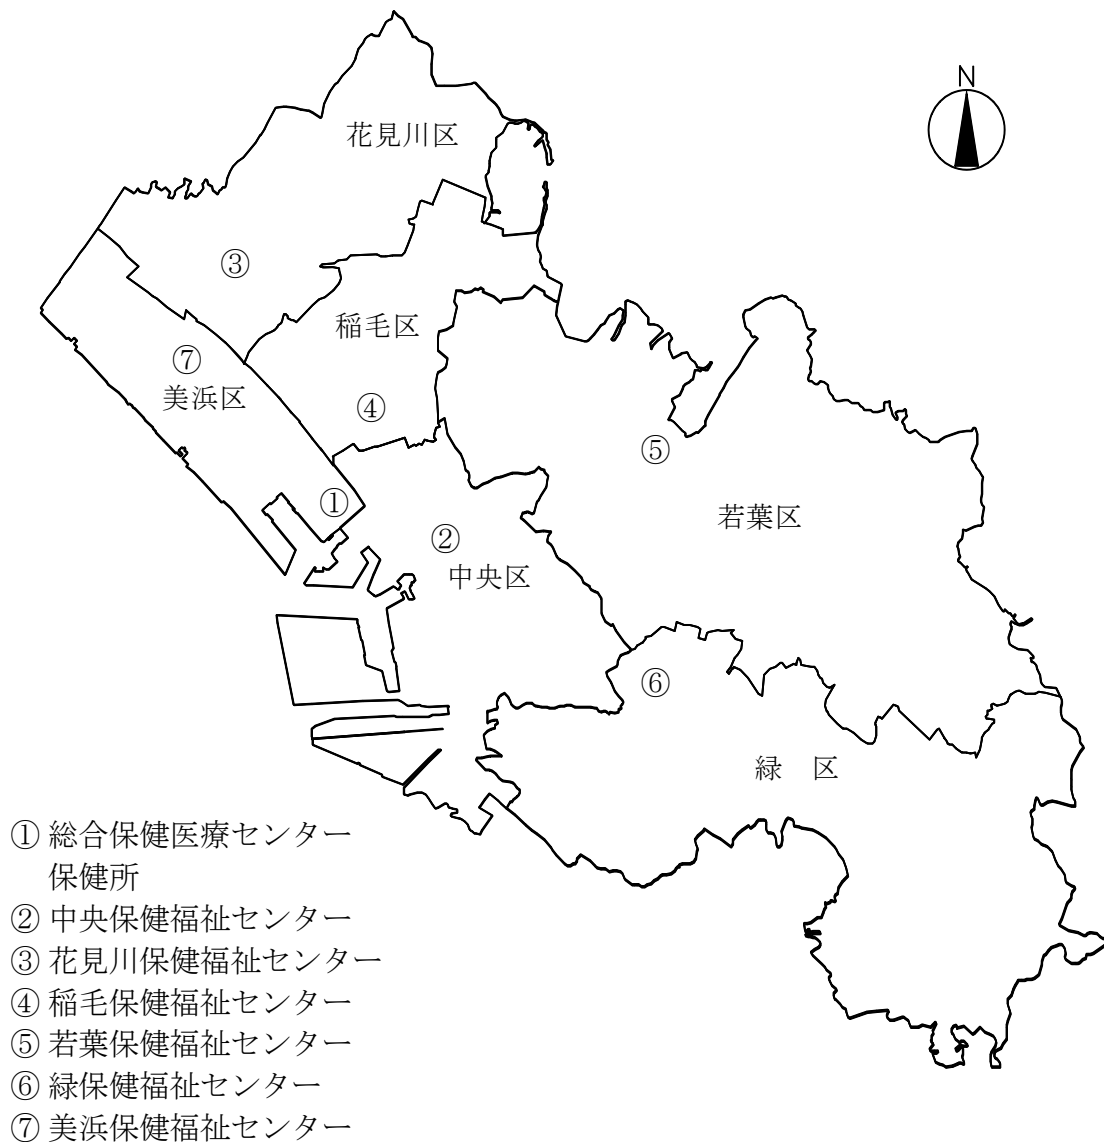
N

花見川区

③

稲毛区

⑦
美浜区

④

⑤

①

②
中央区

若葉区

⑥

緑　区

① 総合保健医療センター
保健所
② 中央保健福祉センター
③ 花見川保健福祉センター
④ 稲毛保健福祉センター
⑤ 若葉保健福祉センター
⑥ 緑保健福祉センター
⑦ 美浜保健福祉センター